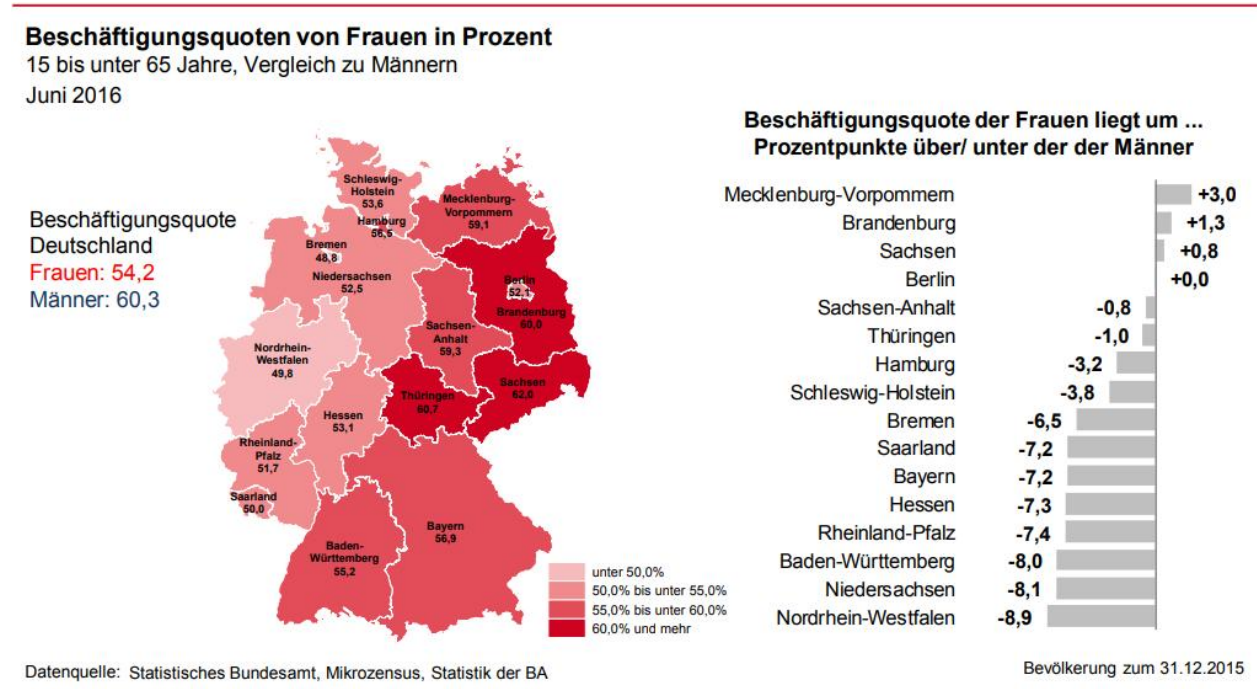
**Beschäftigungsquoten von Frauen in Prozent**
15 bis unter 65 Jahre, Vergleich zu Männern
Juni 2016

Beschäftigungsquote Deutschland
Frauen: 54,2
Männer: 60,3

Schleswig-Holstein 53,6
Hamburg 56,5
Mecklenburg-Vorpommern 59,1
Bremen 48,8
Niedersachsen 52,5
Berlin 52,1
Brandenburg 60,0
Sachsen-Anhalt 59,3
Nordrhein-Westfalen 49,8
Sachsen 62,0
Thüringen 60,7
Hessen 53,1
Rheinland-Pfalz 51,7
Saarland 50,0
Bayern 56,9
Baden-Württemberg 55,2

unter 50,0%
50,0% bis unter 55,0%
55,0% bis unter 60,0%
60,0% und mehr

**Beschäftigungsquote der Frauen liegt um ... Prozentpunkte über/ unter der der Männer**

| | |
|---|---|
| Mecklenburg-Vorpommern | +3,0 |
| Brandenburg | +1,3 |
| Sachsen | +0,8 |
| Berlin | +0,0 |
| Sachsen-Anhalt | -0,8 |
| Thüringen | -1,0 |
| Hamburg | -3,2 |
| Schleswig-Holstein | -3,8 |
| Bremen | -6,5 |
| Saarland | -7,2 |
| Bayern | -7,2 |
| Hessen | -7,3 |
| Rheinland-Pfalz | -7,4 |
| Baden-Württemberg | -8,0 |
| Niedersachsen | -8,1 |
| Nordrhein-Westfalen | -8,9 |

Datenquelle: Statistisches Bundesamt, Mikrozensus, Statistik der BA

Bevölkerung zum 31.12.2015